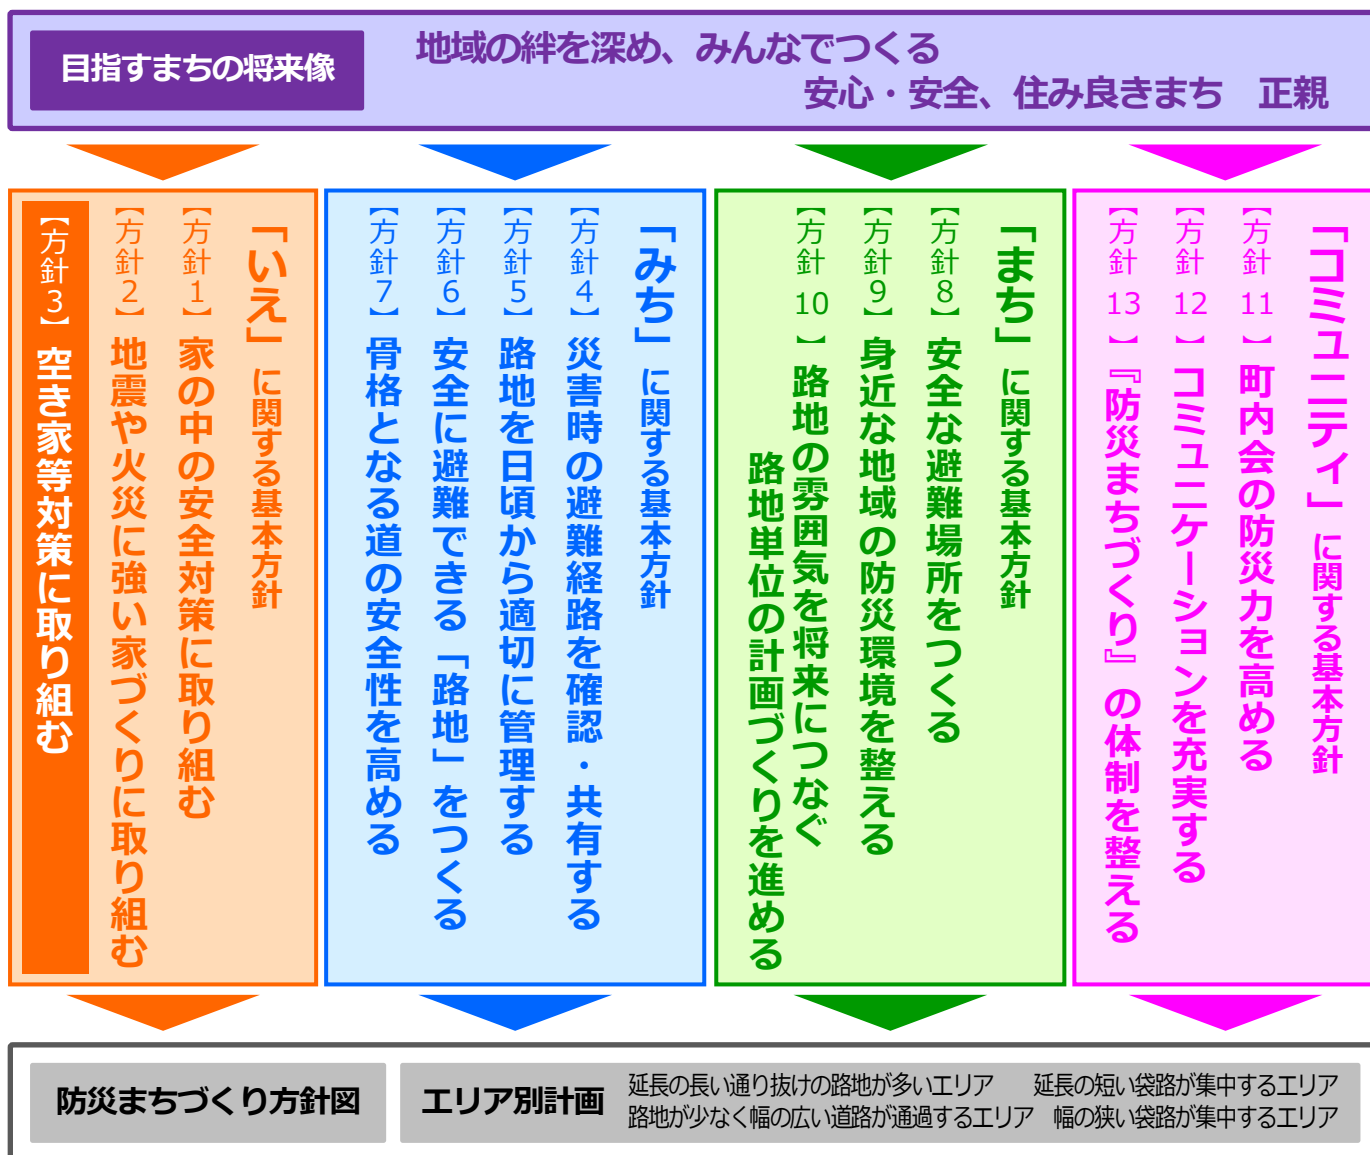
目指すまちの将来像

地域の絆を深め、みんなでつくる
安心・安全、住み良きまち　正親

「いえ」に関する基本方針

【方針1】家の中の安全対策に取り組む

【方針2】地震や火災に強い家づくりに取り組む

【方針3】空き家等対策に取り組む

「みち」に関する基本方針

【方針4】災害時の避難経路を確認・共有する

【方針5】路地を日頃から適切に管理する

【方針6】安全に避難できる「路地」をつくる

【方針7】骨格となる道の安全性を高める

「まち」に関する基本方針

【方針8】安全な避難場所をつくる

【方針9】身近な地域の防災環境を整える

【方針10】路地の雰囲気を将来につなぐ路地単位の計画づくりを進める

「コミュニティ」に関する基本方針

【方針11】町内会の防災力を高める

【方針12】コミュニケーションを充実する

【方針13】『防災まちづくり』の体制を整える

防災まちづくり方針図

エリア別計画

延長の長い通り抜けの路地が多いエリア　延長の短い袋路が集中するエリア
路地が少なく幅の広い道路が通過するエリア　幅の狭い袋路が集中するエリア